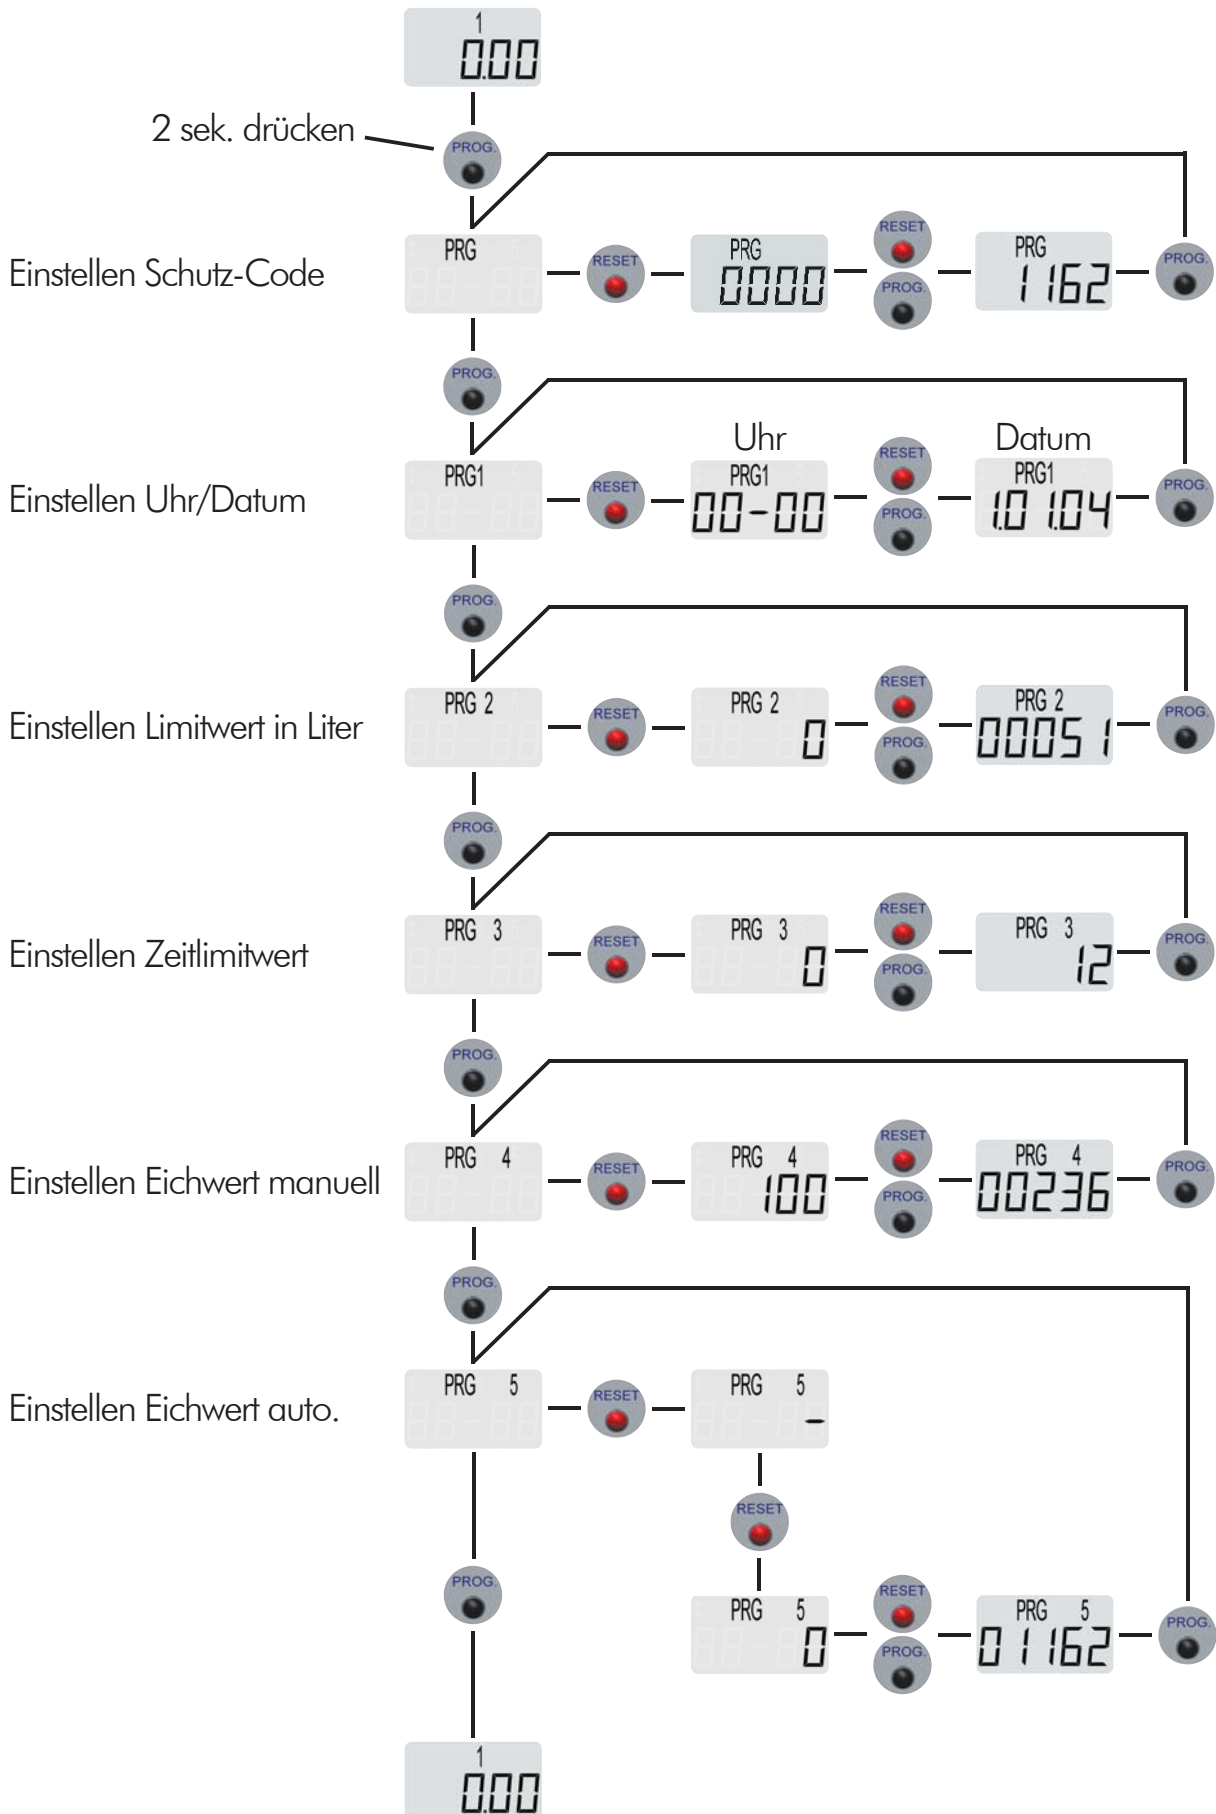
1
0.00

2 sek. drücken

PROG.

Einstellen Schutz-Code

PRG

RESET

PRG
0000

RESET

PROG.

PRG
1162

PROG.

PROG.

Einstellen Uhr/Datum

PRG1

RESET

Uhr
PRG1
00-00

RESET

PROG.

Datum
PRG1
1.0 1.04

PROG.

PROG.

Einstellen Limitwert in Liter

PRG 2

RESET

PRG 2
0

RESET

PROG.

PRG 2
00051

PROG.

PROG.

Einstellen Zeitlimitwert

PRG 3

RESET

PRG 3
0

RESET

PROG.

PRG 3
12

PROG.

PROG.

Einstellen Eichwert manuell

PRG 4

RESET

PRG 4
100

RESET

PROG.

PRG 4
00236

PROG.

PROG.

Einstellen Eichwert auto.

PRG 5

RESET

PRG 5
-

RESET

PROG.

PRG 5
0

RESET

PROG.

PRG 5
01162

PROG.

1
0.00